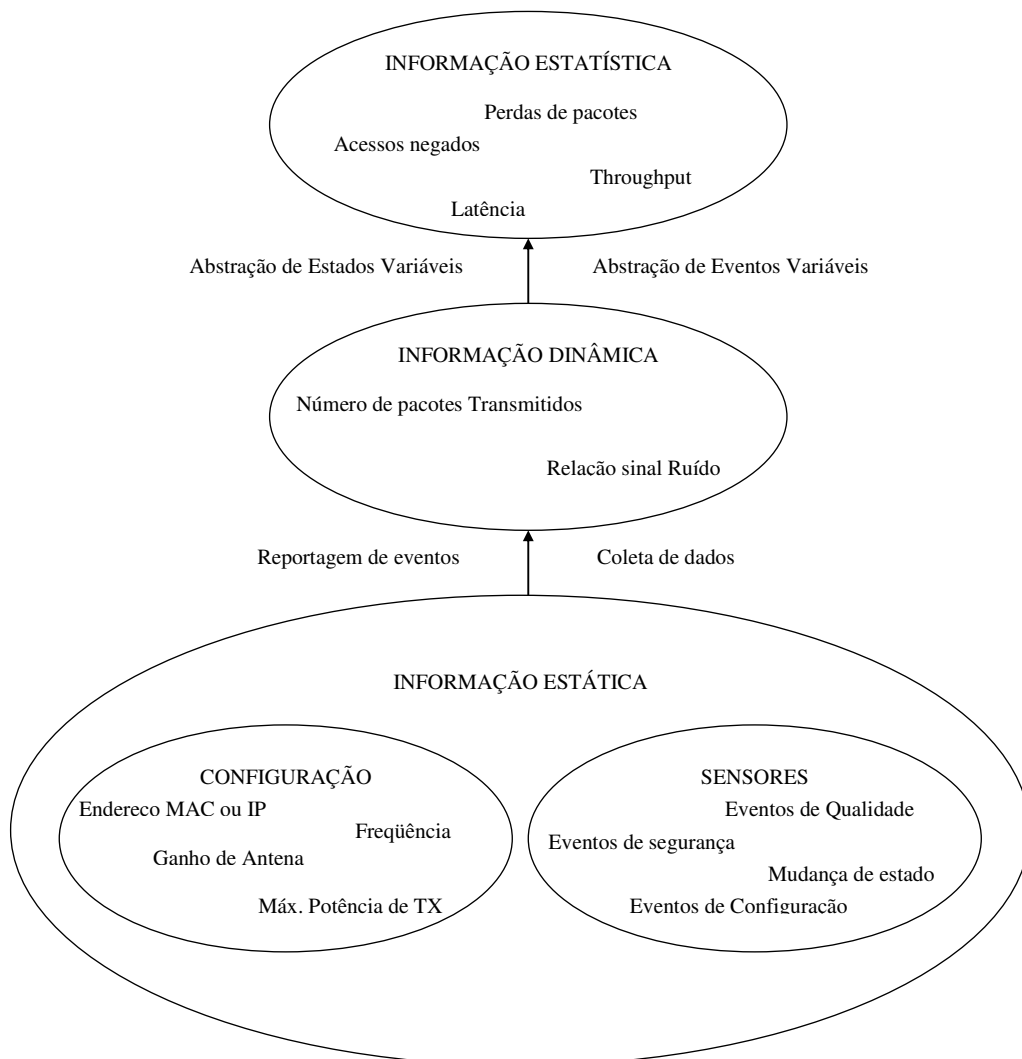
INFORMAÇÃO ESTATÍSTICA

Perdas de pacotes

Acessos negados

Throughput

Latência

Abstração de Estados Variáveis

Abstração de Eventos Variáveis

INFORMAÇÃO DINÂMICA

Número de pacotes Transmitidos

Relacão sinal Ruído

Reportagem de eventos

Coleta de dados

INFORMAÇÃO ESTÁTICA

CONFIGURAÇÃO

Endereco MAC ou IP

Freqüência

Ganho de Antena

Máx. Potência de TX

SENSORES

Eventos de Qualidade

Eventos de segurança

Mudança de estado

Eventos de Configuracão